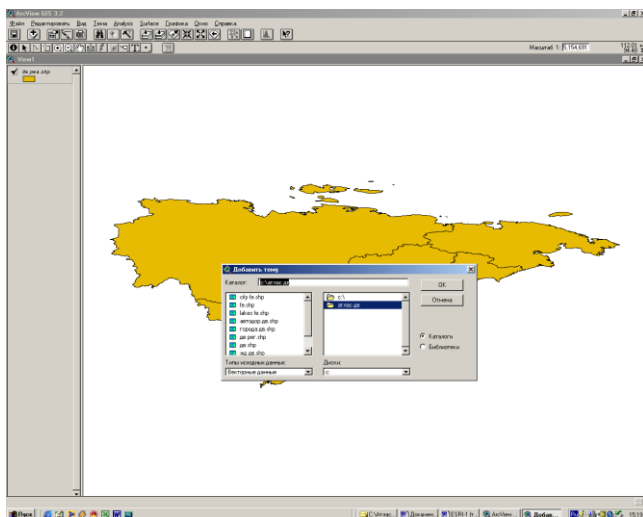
ArcView GIS 3.2

Файл Редактировать Вид Тема Analysis Surface Графика Окно Справка

Масштаб 1: 15,154,839

View1

Ов_реа.shp

Добавить тему

Каталог: c:\atrasc.дв

city fe.shp
fe.shp
lakes fe.shp
автодор дв.shp
города дв.shp
дв рег.shp
дв.shp
жд дв.shp

c:\
atrasc.дв

OK
Отмена

Каталоги
Библиотеки

Типы исходных данных:
Векторные данные

Диски:
c:

Пуск
C:\atrasc
Докумен...
ESRI-1 fr...
ArcView...
Добав...
15:19